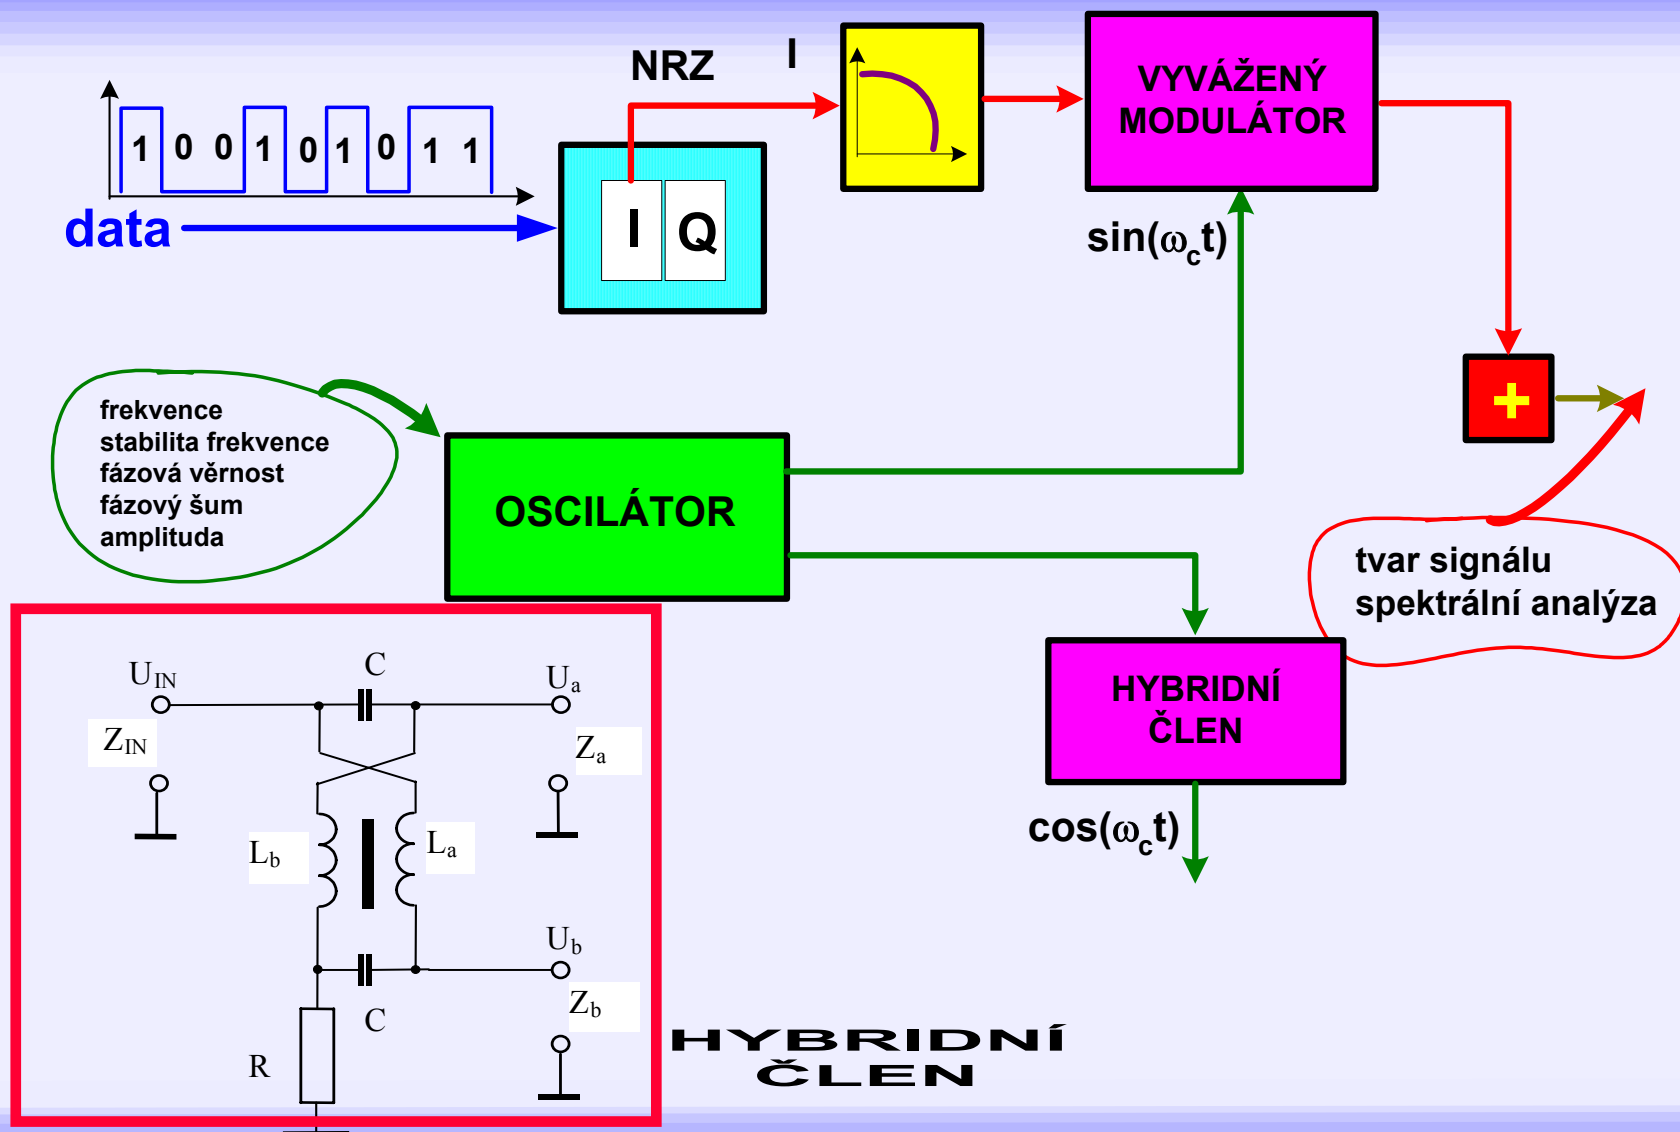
NRZ
I
VYVÁŽENÝ MODULÁTOR
1 0 0 1 0 1 0 1 1
data
I Q
$\sin(\omega_c t)$
frekvence
stabilita frekvence
fázová věrnost
fázový šum
amplituda
OSCILÁTOR
+
tvar signálu
spektrální analýza
$U_{IN}$
C
$U_a$
$Z_{IN}$
$Z_a$
$L_b$
$L_a$
$U_b$
C
$Z_b$
R
HYBRIDNÍ ČLEN
$\cos(\omega_c t)$
HYBRIDNÍ ČLEN